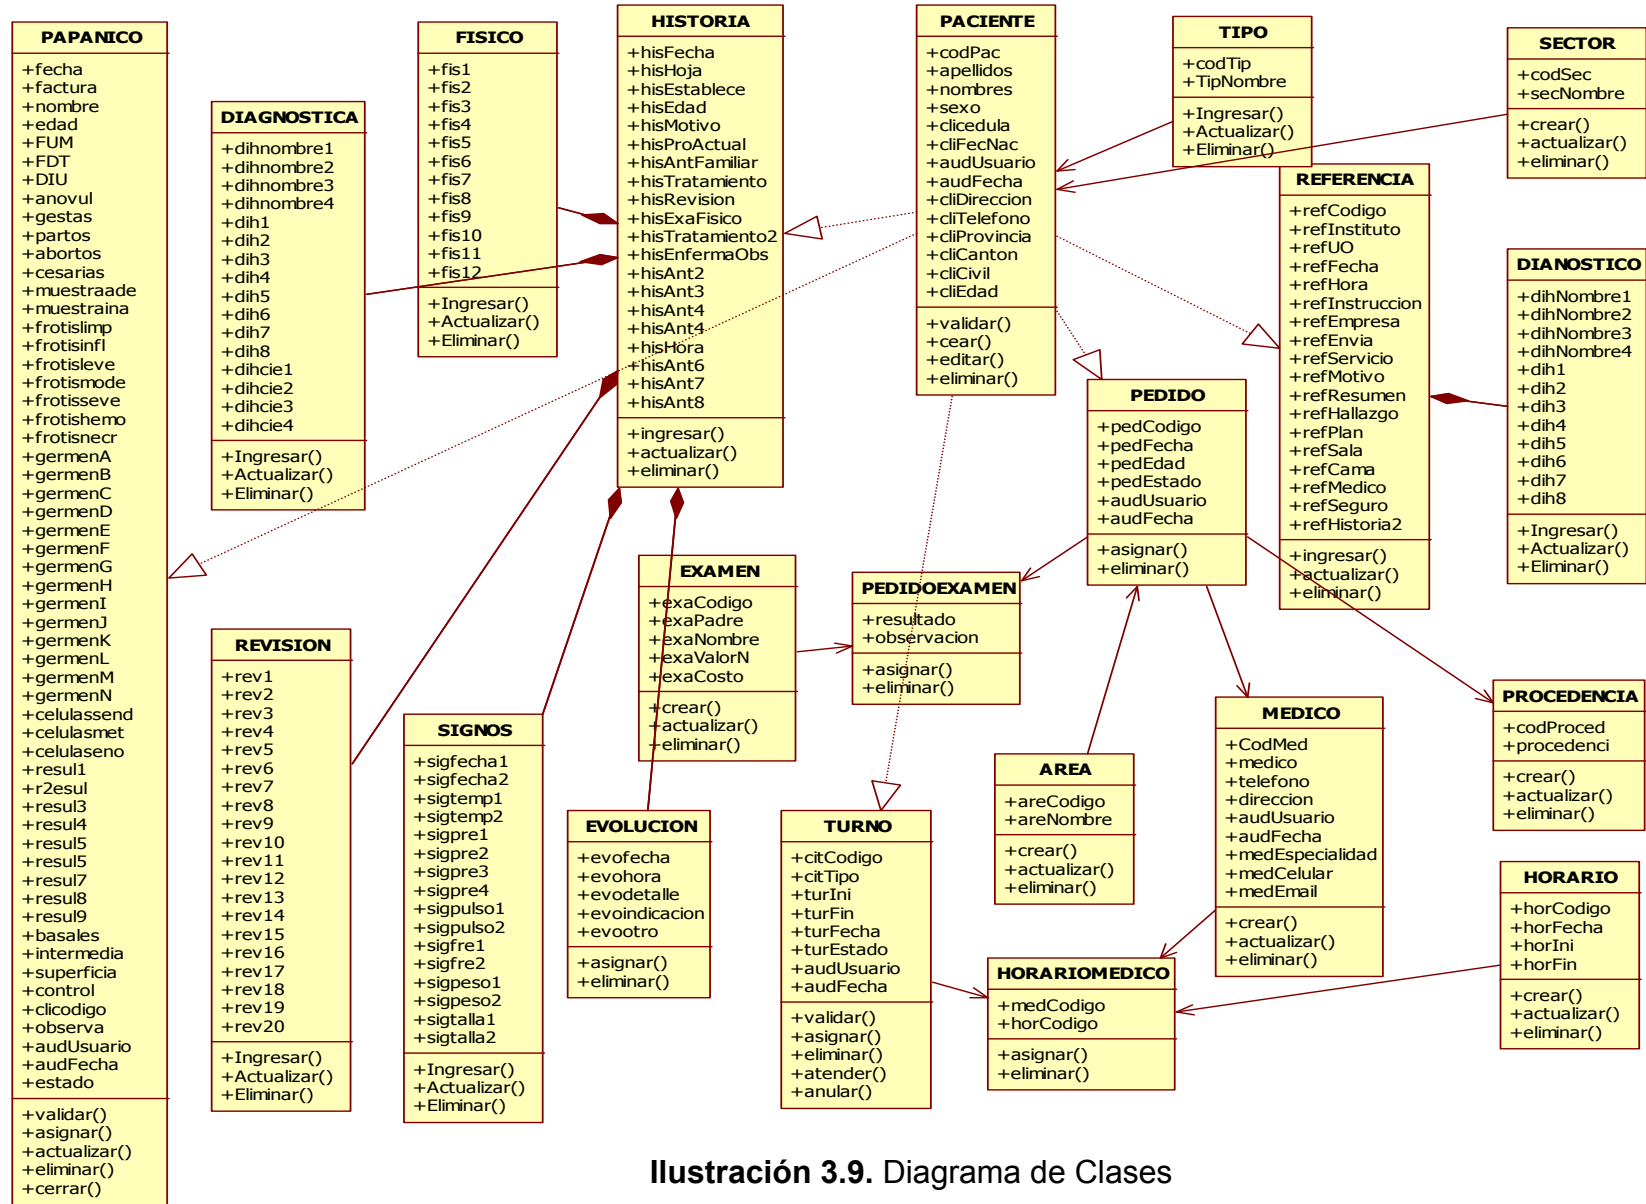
PAPANICO
+fecha
+factura
+nombre
+edad
+FUM
+FDT
+DIU
+anovul
+gestas
+partos
+abortos
+cesarias
+muestraade
+muestraina
+frotislimp
+frotisinfl
+frotisleve
+frotismode
+frotisseve
+frotishemo
+frotisnecr
+germenA
+germenB
+germenC
+germenD
+germenE
+germenF
+germenG
+germenH
+germenI
+germenJ
+germenK
+germenL
+germenM
+germenN
+celulassend
+celulasmet
+celulaseno
+resul1
+r2esul
+resul3
+resul4
+resul5
+resul5
+resul7
+resul8
+resul9
+basales
+intermedia
+superficia
+control
+clicodigo
+observa
+audUsuario
+audFecha
+estado
+validar()
+asignar()
+actualizar()
+eliminar()
+cerrar()

DIAGNOSTICA
+dihnombre1
+dihnombre2
+dihnombre3
+dihnombre4
+dih1
+dih2
+dih3
+dih4
+dih5
+dih6
+dih7
+dih8
+dihcie1
+dihcie2
+dihcie3
+dihcie4
+Ingresar()
+Actualizar()
+Eliminar()

FISICO
+fis1
+fis2
+fis3
+fis4
+fis5
+fis6
+fis7
+fis8
+fis9
+fis10
+fis11
+fis12
+Ingresar()
+Actualizar()
+Eliminar()

HISTORIA
+hisFecha
+hisHoja
+hisEstablece
+hisEdad
+hisMotivo
+hisProActual
+hisAntFamiliar
+hisTratamiento
+hisRevision
+hisExaFisico
+hisTratamiento2
+hisEnfermaObs
+hisAnt2
+hisAnt3
+hisAnt4
+hisAnt4
+hisHora
+hisAnt6
+hisAnt7
+hisAnt8
+ingresar()
+actualizar()
+eliminar()

PACIENTE
+codPac
+apellidos
+nombres
+sexo
+clicedula
+cliFecNac
+audUsuario
+audFecha
+cliDireccion
+cliTelefono
+cliProvincia
+cliCanton
+cliCivil
+cliEdad
+validar()
+cear()
+editar()
+eliminar()

TIPO
+codTip
+TipNombre
+Ingresar()
+Actualizar()
+Eliminar()

SECTOR
+codSec
+secNombre
+crear()
+actualizar()
+eliminar()

REFERENCIA
+refCodigo
+refInstituto
+refUO
+refFecha
+refHora
+refInstruccion
+refEmpresa
+refEnvia
+refServicio
+refMotivo
+refResumen
+refHallazgo
+refPlan
+refSala
+refCama
+refMedico
+refSeguro
+refHistoria2
+ingresar()
+actualizar()
+eliminar()

DIANOSTICO
+dihNombre1
+dihNombre2
+dihNombre3
+dihNombre4
+dih1
+dih2
+dih3
+dih4
+dih5
+dih6
+dih7
+dih8
+Ingresar()
+Actualizar()
+Eliminar()

PEDIDO
+pedCodigo
+pedFecha
+pedEdad
+pedEstado
+audUsuario
+audFecha
+asignar()
+eliminar()

REVISION
+rev1
+rev2
+rev3
+rev4
+rev5
+rev6
+rev7
+rev8
+rev9
+rev10
+rev11
+rev12
+rev13
+rev14
+rev15
+rev16
+rev17
+rev18
+rev19
+rev20
+Ingresar()
+Actualizar()
+Eliminar()

SIGNOS
+sigfecha1
+sigfecha2
+sigtemp1
+sigtemp2
+sigpre1
+sigpre2
+sigpre3
+sigpre4
+sigpulso1
+sigpulso2
+sigfre1
+sigfre2
+sigpeso1
+sigpeso2
+sigtalla1
+sigtalla2
+Ingresar()
+Actualizar()
+Eliminar()

EXAMEN
+exaCodigo
+exaPadre
+exaNombre
+exaValorN
+exaCosto
+crear()
+actualizar()
+eliminar()

PEDIDOEXAMEN
+resultado
+observacion
+asignar()
+eliminar()

EVOLUCION
+evofecha
+evohora
+evodetalle
+evoindicacion
+evootro
+asignar()
+eliminar()

TURNO
+citCodigo
+citTipo
+turIni
+turFin
+turFecha
+turEstado
+audUsuario
+audFecha
+validar()
+asignar()
+eliminar()
+atender()
+anular()

AREA
+areCodigo
+areNombre
+crear()
+actualizar()
+eliminar()

MEDICO
+CodMed
+medico
+telefono
+direccion
+audUsuario
+audFecha
+medEspecialidad
+medCelular
+medEmail
+crear()
+actualizar()
+eliminar()

PROCEDENCIA
+codProced
+procedenci
+crear()
+actualizar()
+eliminar()

HORARIO
+horCodigo
+horFecha
+horIni
+horFin
+crear()
+actualizar()
+eliminar()

HORARIOMEDICO
+medCodigo
+horCodigo
+asignar()
+eliminar()

Ilustración 3.9. Diagrama de Clases